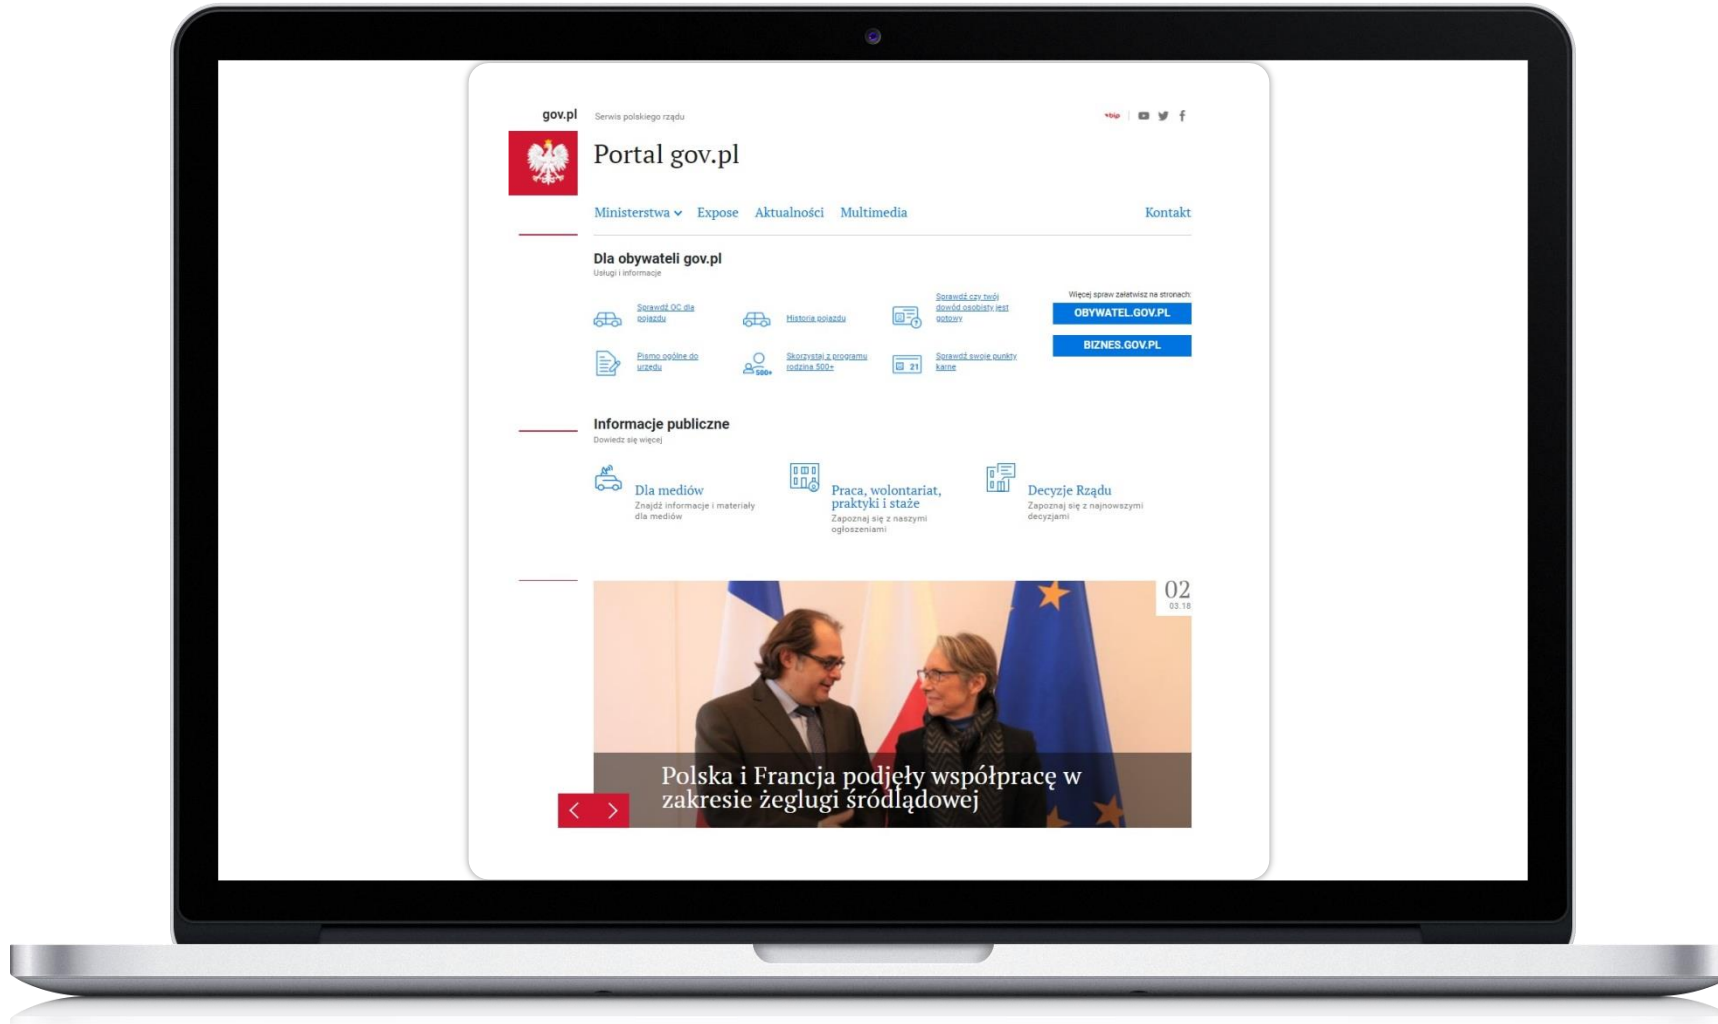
gov.pl Serwis polskiego rządu

bip

Portal gov.pl

Ministerstwa Expose Aktualności Multimedia Kontakt

Dla obywateli gov.pl
Usługi i informacje

Sprawdź OC dla pojazdu

Historia pojazdu

Sprawdź czy twój dowód osobisty jest gotowy

Więcej spraw załatwisz na stronach:

OBYWATEL.GOV.PL

Pismo ogólne do urzędu

Skorzystaj z programu rodzina 500+

Sprawdź swoje punkty karne

BIZNES.GOV.PL

Informacje publiczne
Dowiedz się więcej

Dla mediów
Znajdź informacje i materiały dla mediów

Praca, wolontariat, praktyki i staże
Zapoznaj się z naszymi ogłoszeniami

Decyzje Rządu
Zapoznaj się z najnowszymi decyzjami

02
03.18

Polska i Francja podjęły współpracę w zakresie żeglugi śródlądowej